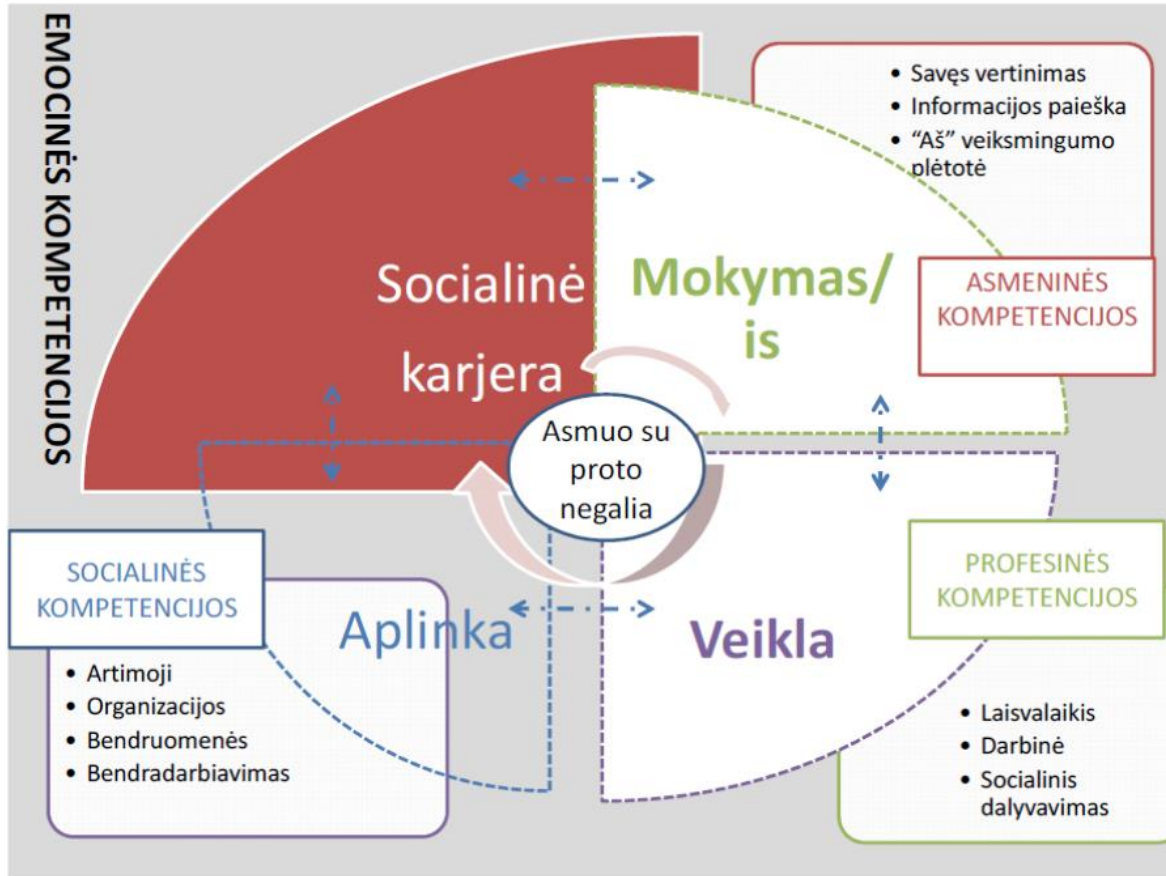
EMOCINĖS KOMPETENCIJOS

• Savęs vertinimas
• Informacijos paieška
• "Aš" veiksmingumo plėtotė

Socialinė karjera

Mokymas/is

ASMENINĖS KOMPETENCIJOS

Asmuo su proto negalia

SOCIALINĖS KOMPETENCIJOS

Aplinka

Veikla

PROFESINĖS KOMPETENCIJOS

• Artimoji
• Organizacijos
• Bendruomenės
• Bendradarbiavimas

• Laisvalaikis
• Darbinė
• Socialinis dalyvavimas